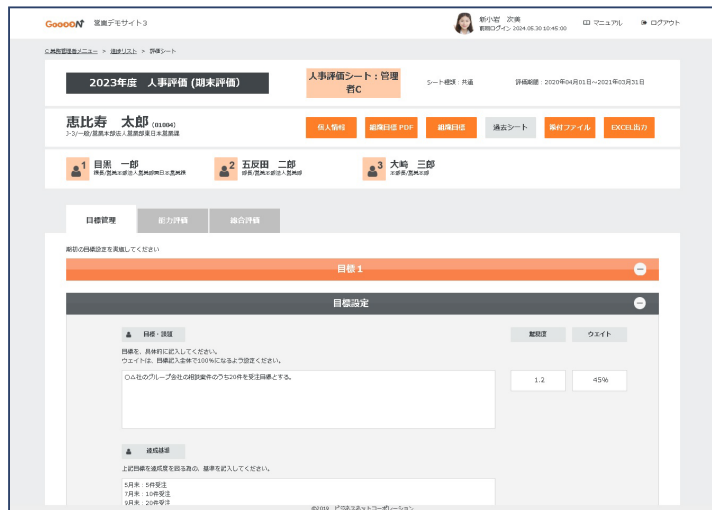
GooooN 営業デモサイト3

新小岩 次美
前回ログイン 2024.05.30 10:45:00

マニュアル

ログアウト

C.業務管理者メニュー > 進捗リスト > 評価シート

2023年度 人事評価（期末評価）

人事評価シート：管理者C

シート種類：共通

評価期間：2020年04月01日～2021年03月31日

恵比寿 太郎 (01004)

J-3/一般/営業本部法人営業部東日本営業課

個人情報

組織目標PDF

組織目標

過去シート

添付ファイル

EXCEL出力

1 目黒 一郎
課長/営業本部法人営業部東日本営業課

2 五反田 二郎
部長/営業本部法人営業部

3 大崎 三郎
本部長/営業本部

目標管理

能力評価

総合評価

期初の目標設定を実施してください

目標1

目標設定

目標・課題

目標を、具体的に記入してください。
ウエイトは、目標記入全体で100%になるよう設定ください。

○△社のグループ会社の相談案件のうち20件を受注目標とする。

難易度

1.2

ウエイト

45%

達成基準

上記目標を達成度を図る為の、基準を記入してください。

5月末：5件受注
7月末：10件受注
9月末：20件受注

©2019 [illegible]